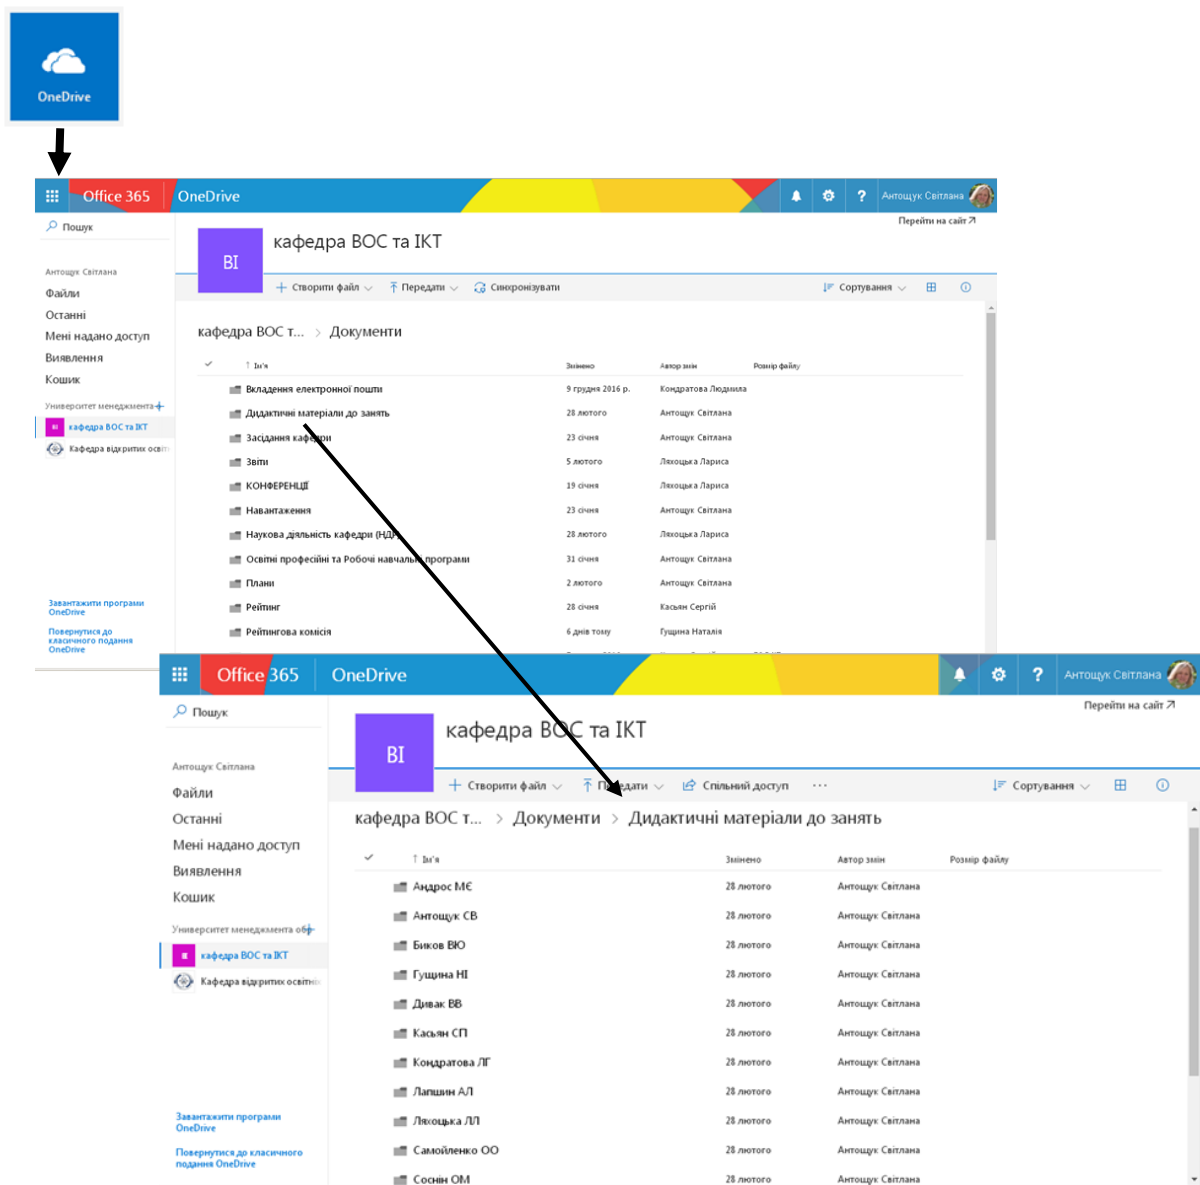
OneDrive

Office 365 OneDrive Антощук Світлана

Пошук

Перейти на сайт ↗

ВІ кафедра ВОС та ІКТ

Антощук Світлана
Файли
Останні
Мені надано доступ
Виявлення
Кошик

Университет менеджмента
ВІ кафедра ВОС та ІКТ
Кафедра відкритих осві

+ Створити файл ⌵ Передати ⌵ Синхронізувати Сортування ⌵

кафедра ВОС т... > Документи

| Ім'я | Змінено | Автор змін | Розмір файлу |
|---|---|---|---|
| Вкладення електронної пошти | 9 грудня 2016 р. | Кондратова Людмила | |
| Дидактичні матеріали до занять | 28 лютого | Антощук Світлана | |
| Засідання кафедри | 23 січня | Антощук Світлана | |
| Звіти | 5 лютого | Ляхоцька Лариса | |
| КОНФЕРЕНЦІЇ | 19 січня | Ляхоцька Лариса | |
| Навантаження | 23 січня | Антощук Світлана | |
| Наукова діяльність кафедри (НДР) | 28 лютого | Ляхоцька Лариса | |
| Освітні професійні та Робочі навчальні програми | 31 січня | Антощук Світлана | |
| Плани | 2 лютого | Антощук Світлана | |
| Рейтинг | 28 січня | Касьян Сергій | |
| Рейтингова комісія | 6 днів тому | Гущина Наталія | |

Завантажити програми OneDrive
Повернутися до класичного подання OneDrive

Office 365 OneDrive Антощук Світлана

Пошук

Перейти на сайт ↗

ВІ кафедра ВОС та ІКТ

Антощук Світлана
Файли
Останні
Мені надано доступ
Виявлення
Кошик

Университет менеджмента об
ВІ кафедра ВОС та ІКТ
Кафедра відкритих освітн

+ Створити файл ⌵ Передати ⌵ Спільний доступ ··· Сортування ⌵

кафедра ВОС т... > Документи > Дидактичні матеріали до занять

| Ім'я | Змінено | Автор змін | Розмір файлу |
|---|---|---|---|
| Андрос МЄ | 28 лютого | Антощук Світлана | |
| Антощук СВ | 28 лютого | Антощук Світлана | |
| Биков ВЮ | 28 лютого | Антощук Світлана | |
| Гущина НІ | 28 лютого | Антощук Світлана | |
| Дивак ВВ | 28 лютого | Антощук Світлана | |
| Касьян СП | 28 лютого | Антощук Світлана | |
| Кондратова ЛГ | 28 лютого | Антощук Світлана | |
| Лапшин АЛ | 28 лютого | Антощук Світлана | |
| Ляхоцька ЛЛ | 28 лютого | Антощук Світлана | |
| Самойленко ОО | 28 лютого | Антощук Світлана | |
| Соснін ОМ | 28 лютого | Антощук Світлана | |

Завантажити програми OneDrive
Повернутися до класичного подання OneDrive